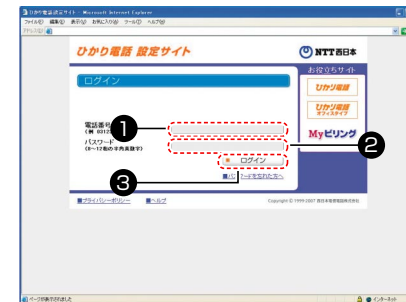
ひかり電話設定サイト - Microsoft Internet Explorer
ファイル(F) 編集(E) 表示(V) お気に入り(A) ツール(T) ヘルプ(H)
アドレス(D)

ひかり電話 設定サイト
NTT西日本

ログイン

お役立ちサイト
ひかり電話
ひかり電話 オフィスタイプ
Myビリング

電話番号
(例 0312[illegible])
パスワード
(8～12桁の半角英数字)

1
2
3

ログイン
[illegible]ードを忘れた方へ

プライバシーポリシー
ヘルプ
Copyright © 1999-2007 西日本電信電話株式会社

ページが表示されました
インターネット